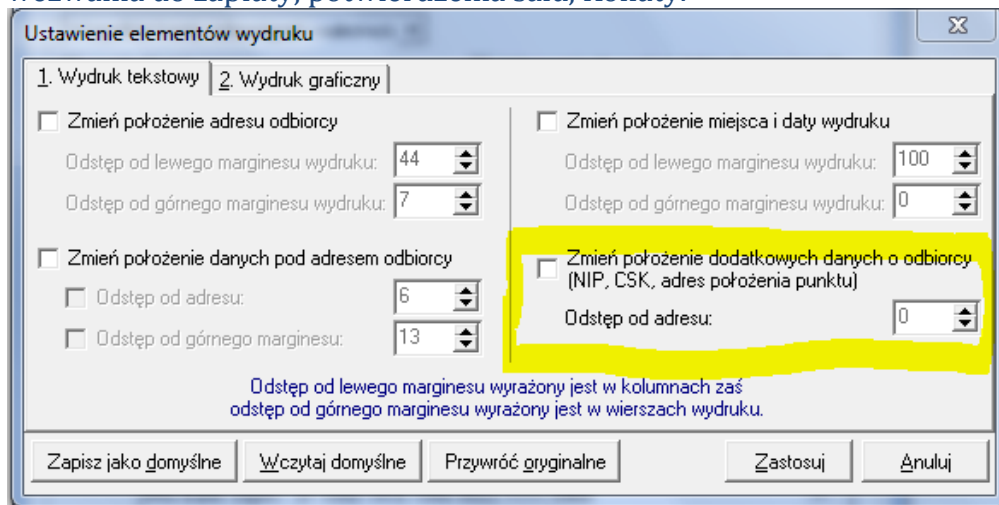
wezwania do zapłaty, potwierdzenia sald, noty

Ustawienie elementów wydruku

1. Wydruk tekstowy | 2. Wydruk graficzny

Zmień położenie adresu odbiorcy
Odstęp od lewego marginesu wydruku: 44
Odstęp od górnego marginesu wydruku: 7

Zmień położenie danych pod adresem odbiorcy
Odstęp od adresu: 6
Odstęp od górnego marginesu: 13

Zmień położenie miejsca i daty wydruku
Odstęp od lewego marginesu wydruku: 100
Odstęp od górnego marginesu wydruku: 0

Zmień położenie dodatkowych danych o odbiorcy (NIP, CSK, adres położenia punktu)
Odstęp od adresu: 0

Odstęp od lewego marginesu wyrażony jest w kolumnach zaś odstęp od górnego marginesu wyrażony jest w wierszach wydruku.

Zapisz jako domyślne | Wczytaj domyślne | Przywróć oryginalne | Zastosuj | Anuluj